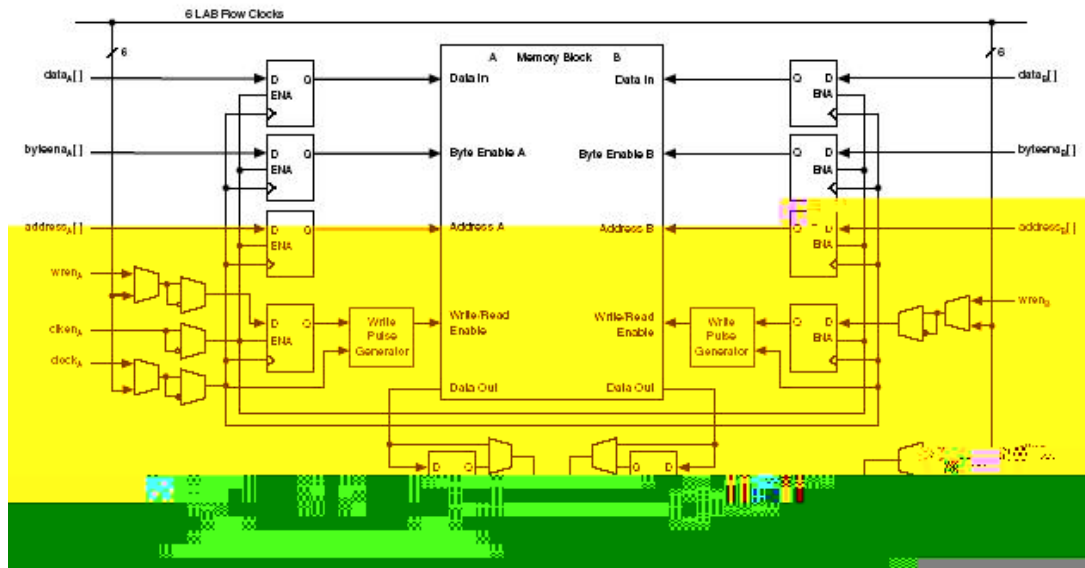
6 LAB Row Clocks

6

6

$data_A[\,]$

$byteena_A[\,]$

$address_A[\,]$

$wren_A$

$clken_A$

$clock_A$

D Q
ENA

D Q
ENA

D Q
ENA

D Q
ENA

Write Pulse Generator

A Memory Block B

Data In

Byte Enable A

Address A

Write/Read Enable

Data Out

Data In

Byte Enable B

Address B

Write/Read Enable

Data Out

Write Pulse Generator

Q D
ENA

Q D
ENA

Q D
ENA

Q D
ENA

$data_B[\,]$

$byteena_B[\,]$

$address_B[\,]$

$wren_B$

D Q

Q D

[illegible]